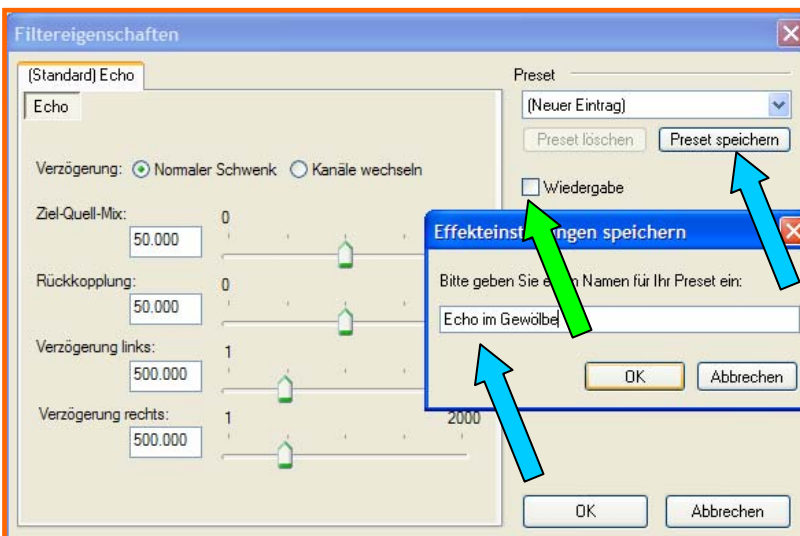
Filtereigenschaften

(Standard) Echo

Echo

Verzögerung: Normaler Schwenk Kanäle wechseln

Ziel-Quell-Mix:
50.000
0

Rückkopplung:
50.000
0

Verzögerung links:
500.000
1

Verzögerung rechts:
500.000
1
2000

Preset
(Neuer Eintrag)
Preset löschen
Preset speichern
Wiedergabe

Effekteinst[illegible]ngen speichern
Bitte geben Sie e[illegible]n Namen für Ihr Preset ein:
Echo im Gewölbe
OK
Abbrechen

OK
Abbrechen